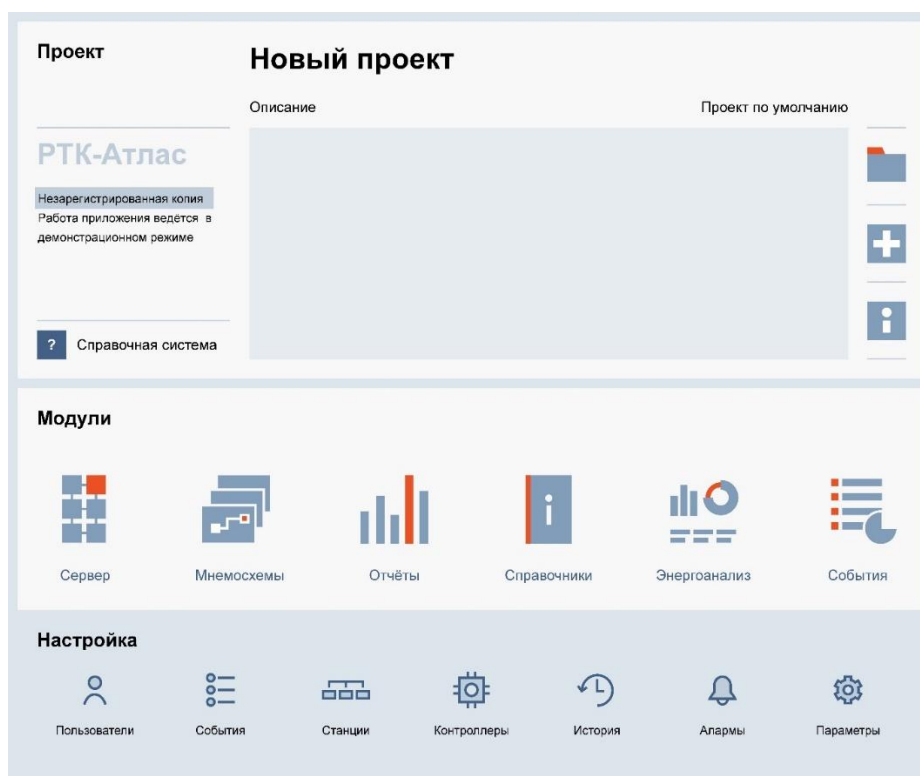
Проект

Новый проект

Описание

Проект по умолчанию

РТК-Атлас

Незарегистрированная копия
Работа приложения ведётся в демонстрационном режиме

? Справочная система

Модули

Сервер

Мнемосхемы

Отчёты

Справочники

Энергоанализ

События

Настройка

Пользователи

События

Станции

Контроллеры

История

Алармы

Параметры